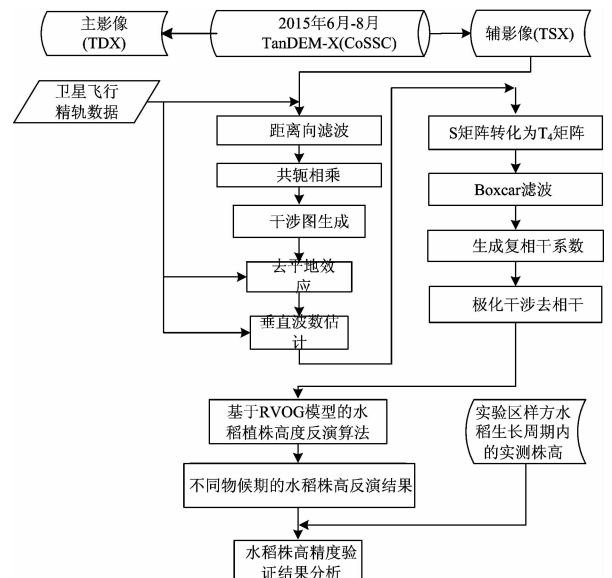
主影像
(TDX)

2015年6月-8月
TanDEM-X(CoSSC)

辅影像(TSX)

卫星飞行
精轨数据

距离向滤波

共轭相乘

干涉图生成

去平地效应

垂直波数估计

S矩阵转化为$T_4$矩阵

Boxcar滤波

生成复相干系数

极化干涉去相干

基于RVOG模型的水稻植株高度反演算法

实验区样方水稻生长周期内的实测株高

不同物候期的水稻株高反演结果

水稻株高精度验证结果分析